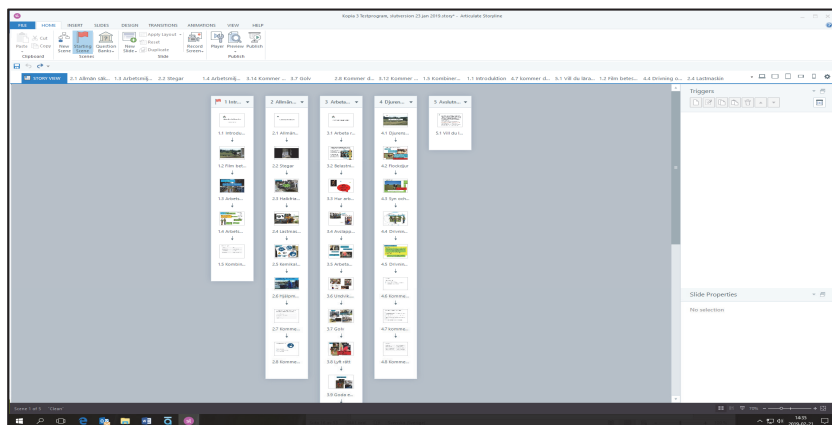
Kopia 3 Testprogram, slutversion 23 jan 2019.story* - Articulate Storyline

FILE HOME INSERT SLIDES DESIGN TRANSITIONS ANIMATIONS VIEW HELP

Cut Copy Paste Clipboard New Scene Starting Scene Question Banks Scenes New Slide Apply Layout Reset Duplicate Slide Record Screen Player Preview Publish Publish

STORY VIEW 2.1 Allmän i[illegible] 1.3 Arbetsmiljö... 2.2 Stegar 1.4 Arbetsmiljö... 3.14 Kommer ... 3.7 Golv 2.8 Kommer d... 3.12 Kommer ... 1.5 Kombiner... 1.1 Introduktion 4.7 Kommer d... 5.1 Vill du lära... 1.2 Film betei... 4.4 Drivning o... 2.4 Lastmaskin

1 Intr... 2 Allmän... 3 Arbets... 4 Djuren... 5 Avslutn...

1.1 Introdu... 1.2 Film bet... 1.3 Arbets... 1.4 Arbets... 1.5 Kombin...

2.1 Allmän... 2.2 Stegar 2.3 Hanterin... 2.4 Lastmas... 2.5 Kemikal... 2.6 Hjälpm... 2.7 Komme... 2.8 Komme...

3.1 Arbets r... 3.2 Belastn... 3.3 Hur arb... 3.4 Avslapp... 3.5 Arbets... 3.6 Utrustn... 3.7 Golv 3.8 Lyft rätt 3.9 Goda e...

4.1 Djurens... 4.2 Flocksjur 4.3 Syn och... 4.4 Drivnin... 4.5 Drivnin... 4.6 Komme... 4.7 Komme... 4.8 Komme...

5.1 Vill du l...

Triggers

Slide Properties

No selection

Scene 1 of 5 "Clean"

75%

14:35 2019-02-21